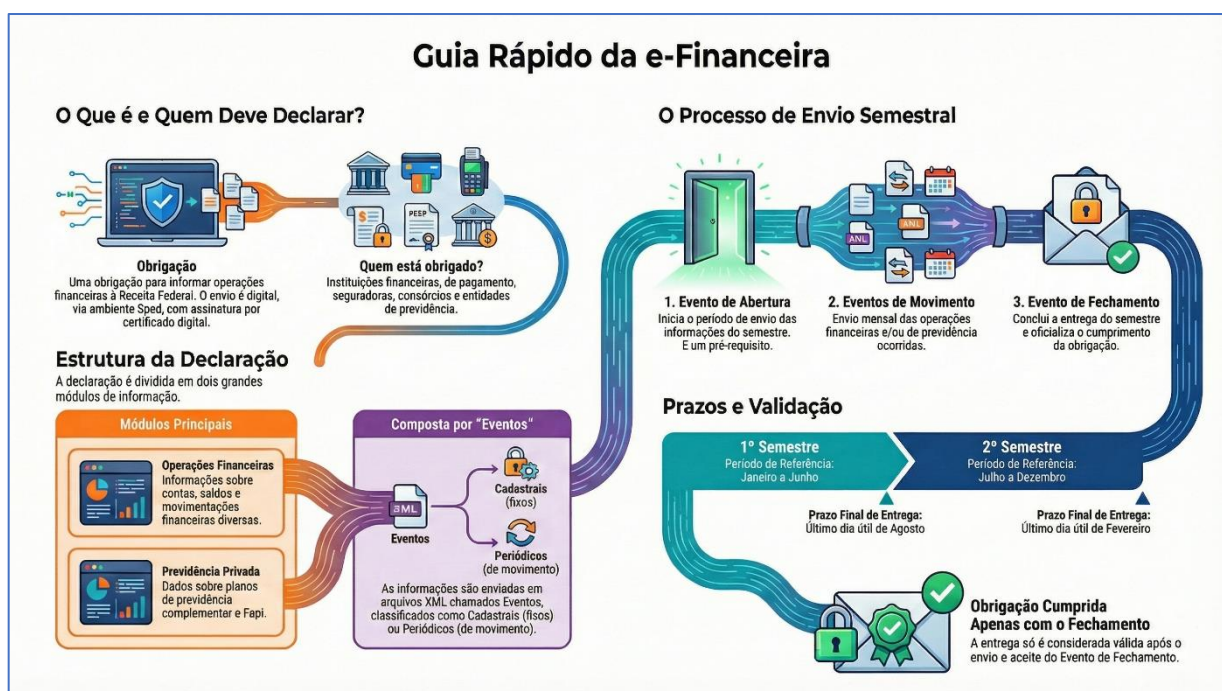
Guia Rápido da e-Financeira

O Que é e Quem Deve Declarar?

PEEP

Obrigação
Uma obrigação para informar operações financeiras à Receita Federal. O envio é digital, via ambiente Sped, com assinatura por certificado digital.

Quem está obrigado?
Instituições financeiras, de pagamento, seguradoras, consórcios e entidades de previdência.

Estrutura da Declaração
A declaração é dividida em dois grandes módulos de informação.

Módulos Principais

Operações Financeiras
Informações sobre contas, saldos e movimentações financeiras diversas.

Previdência Privada
Dados sobre planos de previdência complementar e Fapi.

Composta por "Eventos"

XML
Eventos

Cadastrais (fixos)

Periódicos (de movimento)

As informações são enviadas em arquivos XML chamados Eventos, classificados como Cadastrais (fixos) ou Periódicos (de movimento).

O Processo de Envio Semestral

ANL
ANL

1. Evento de Abertura
Inicia o período de envio das informações do semestre. E um pré-requisito.

2. Eventos de Movimento
Envio mensal das operações financeiras e/ou de previdência ocorridas.

3. Evento de Fechamento
Conclui a entrega do semestre e oficializa o cumprimento da obrigação.

Prazos e Validação

1º Semestre
Período de Referência: Janeiro a Junho

2º Semestre
Período de Referência: Julho a Dezembro

Prazo Final de Entrega:
Último dia útil de Agosto

Prazo Final de Entrega:
Último dia útil de Fevereiro

Obrigação Cumprida Apenas com o Fechamento
A entrega só é considerada válida após o envio e aceite do Evento de Fechamento.